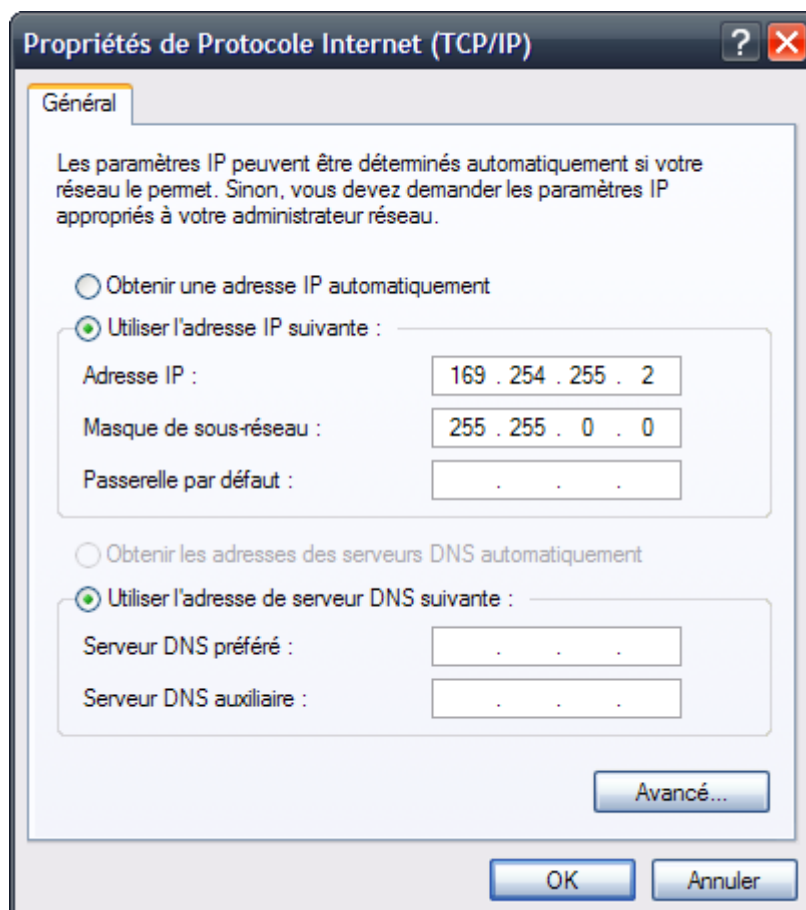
Propriétés de Protocole Internet (TCP/IP)

?

Général

Les paramètres IP peuvent être déterminés automatiquement si votre réseau le permet. Sinon, vous devez demander les paramètres IP appropriés à votre administrateur réseau.

Obtenir une adresse IP automatiquement

Utiliser l'adresse IP suivante :

Adresse IP : 169 . 254 . 255 . 2

Masque de sous-réseau : 255 . 255 . 0 . 0

Passerelle par défaut : . . .

Obtenir les adresses des serveurs DNS automatiquement

Utiliser l'adresse de serveur DNS suivante :

Serveur DNS préféré : . . .

Serveur DNS auxiliaire : . . .

Avancé...

OK

Annuler